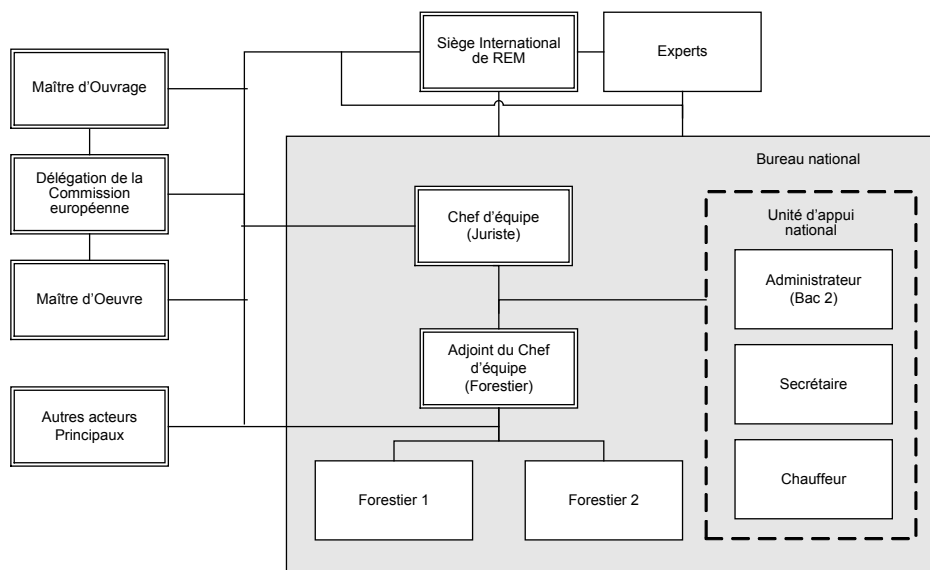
Siège International de REM

Experts

Maître d'Ouvrage

Délégation de la Commission européenne

Maître d'Oeuvre

Autres acteurs Principaux

Bureau national

Chef d'équipe (Juriste)

Adjoint du Chef d'équipe (Forestier)

Forestier 1

Forestier 2

Unité d'appui national

Administrateur (Bac 2)

Secrétaire

Chauffeur